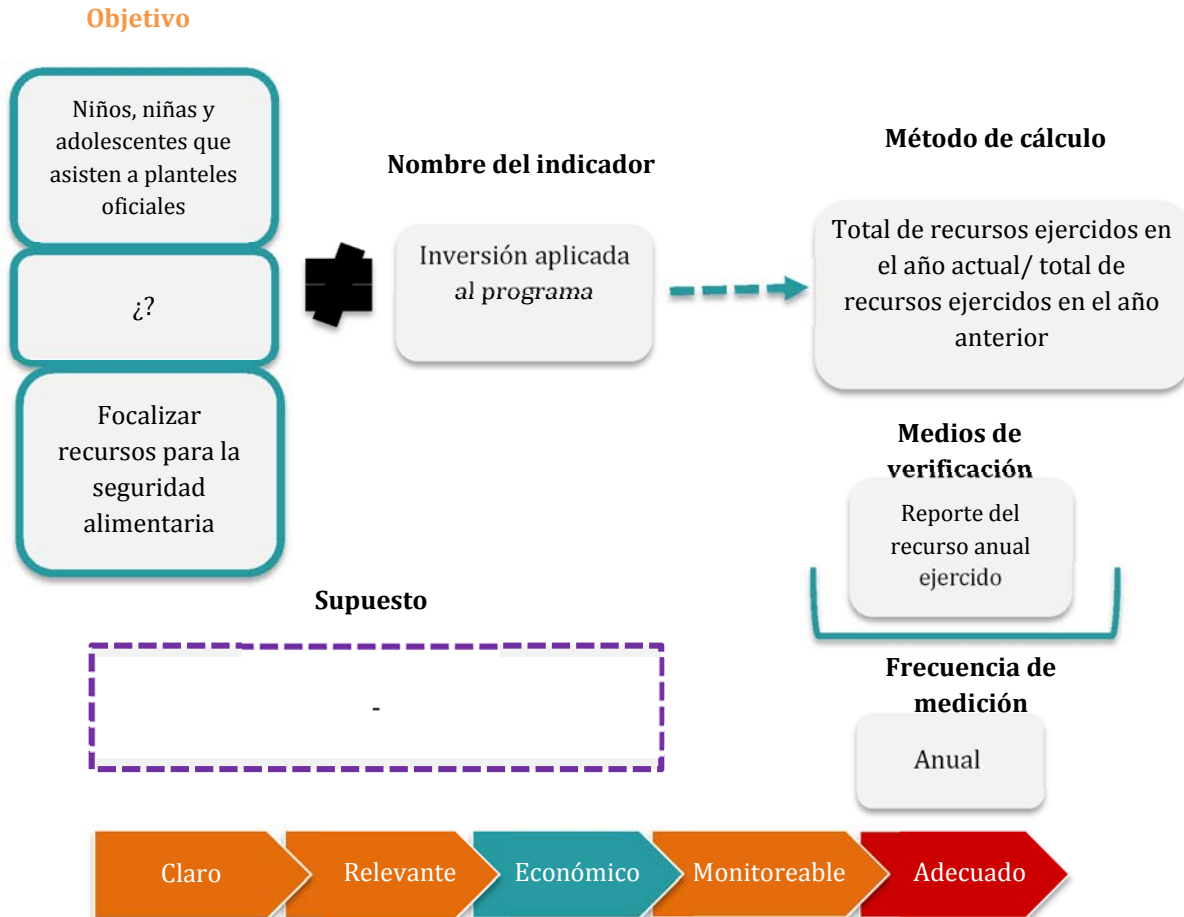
Objetivo

Niños, niñas y adolescentes que asisten a planteles oficiales

¿?

Focalizar recursos para la seguridad alimentaria

Nombre del indicador

Inversión aplicada al programa

Método de cálculo

Total de recursos ejercidos en el año actual/ total de recursos ejercidos en el año anterior

Medios de verificación

Reporte del recurso anual ejercido

Supuesto

-

Frecuencia de medición

Anual

Claro

Relevante

Económico

Monitoreable

Adecuado